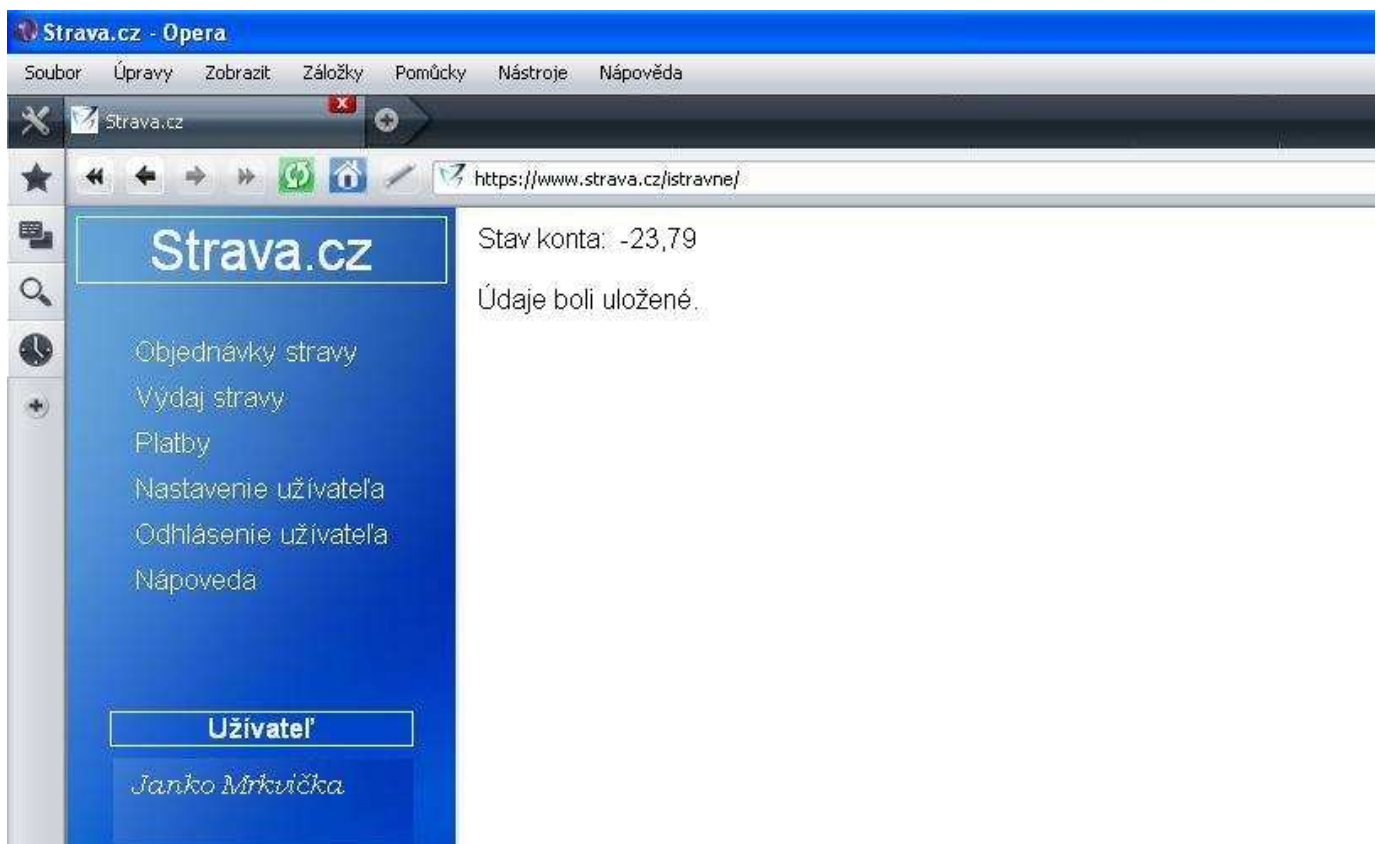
Strava.cz - Opera

Soubor Úpravy Zobrazit Záložky Pomůcky Nástroje Nápověda

Strava.cz

https://www.strava.cz/istravne/

Strava.cz

Objednávky stravy
Výdaj stravy
Platby
Nastavenie užívateľa
Odhlásenie užívateľa
Nápoveda

Užívateľ

Janko Mrkvička

Stav konta: -23,79

Údaje boli uložené.